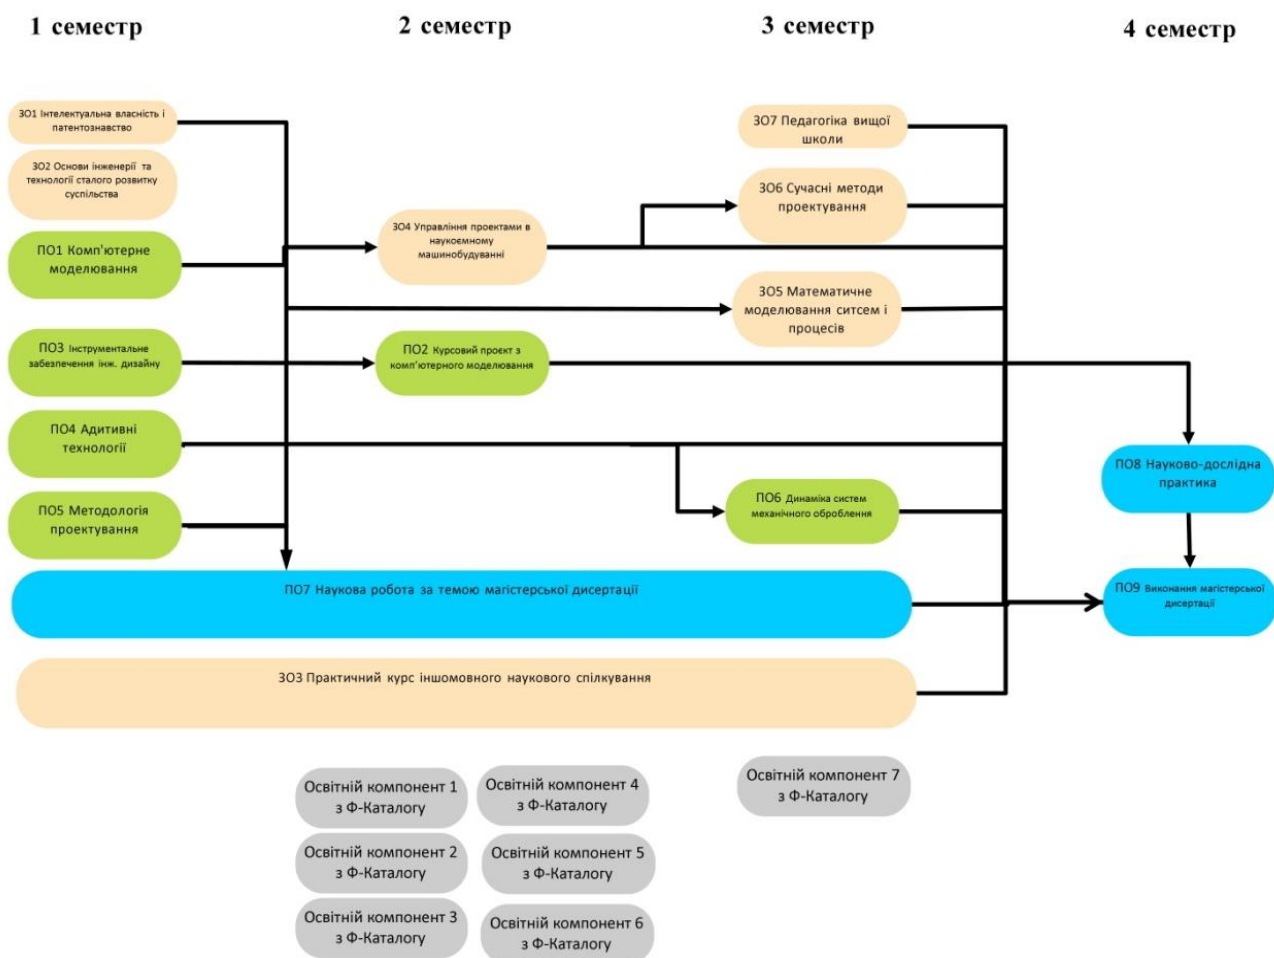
1 семестр

2 семестр

3 семестр

4 семестр

ЗО1 Інтелектуальна власність і патентознавство

ЗО2 Основи інженерії та технології сталого розвитку суспільства

ПО1 Комп'ютерне моделювання

ПО3 Інструментальне забезпечення інж. дизайну

ПО4 Адитивні технології

ПО5 Методологія проектування

ЗО4 Управління проектами в наукоємному машинобудуванні

ПО2 Курсовий проєкт з комп'ютерного моделювання

ЗО7 Педагогіка вищої школи

ЗО6 Сучасні методи проектування

ЗО5 Математичне моделювання ситсем і процесів

ПО6 Динаміка систем механічного оброблення

ПО8 Науково-дослідна практика

ПО9 Виконання магістерської дисертації

ПО7 Наукова робота за темою магістерської дисертації

ЗО3 Практичний курс іншомовного наукового спілкування

Освітній компонент 1 з Ф-Каталогу

Освітній компонент 2 з Ф-Каталогу

Освітній компонент 3 з Ф-Каталогу

Освітній компонент 4 з Ф-Каталогу

Освітній компонент 5 з Ф-Каталогу

Освітній компонент 6 з Ф-Каталогу

Освітній компонент 7 з Ф-Каталогу